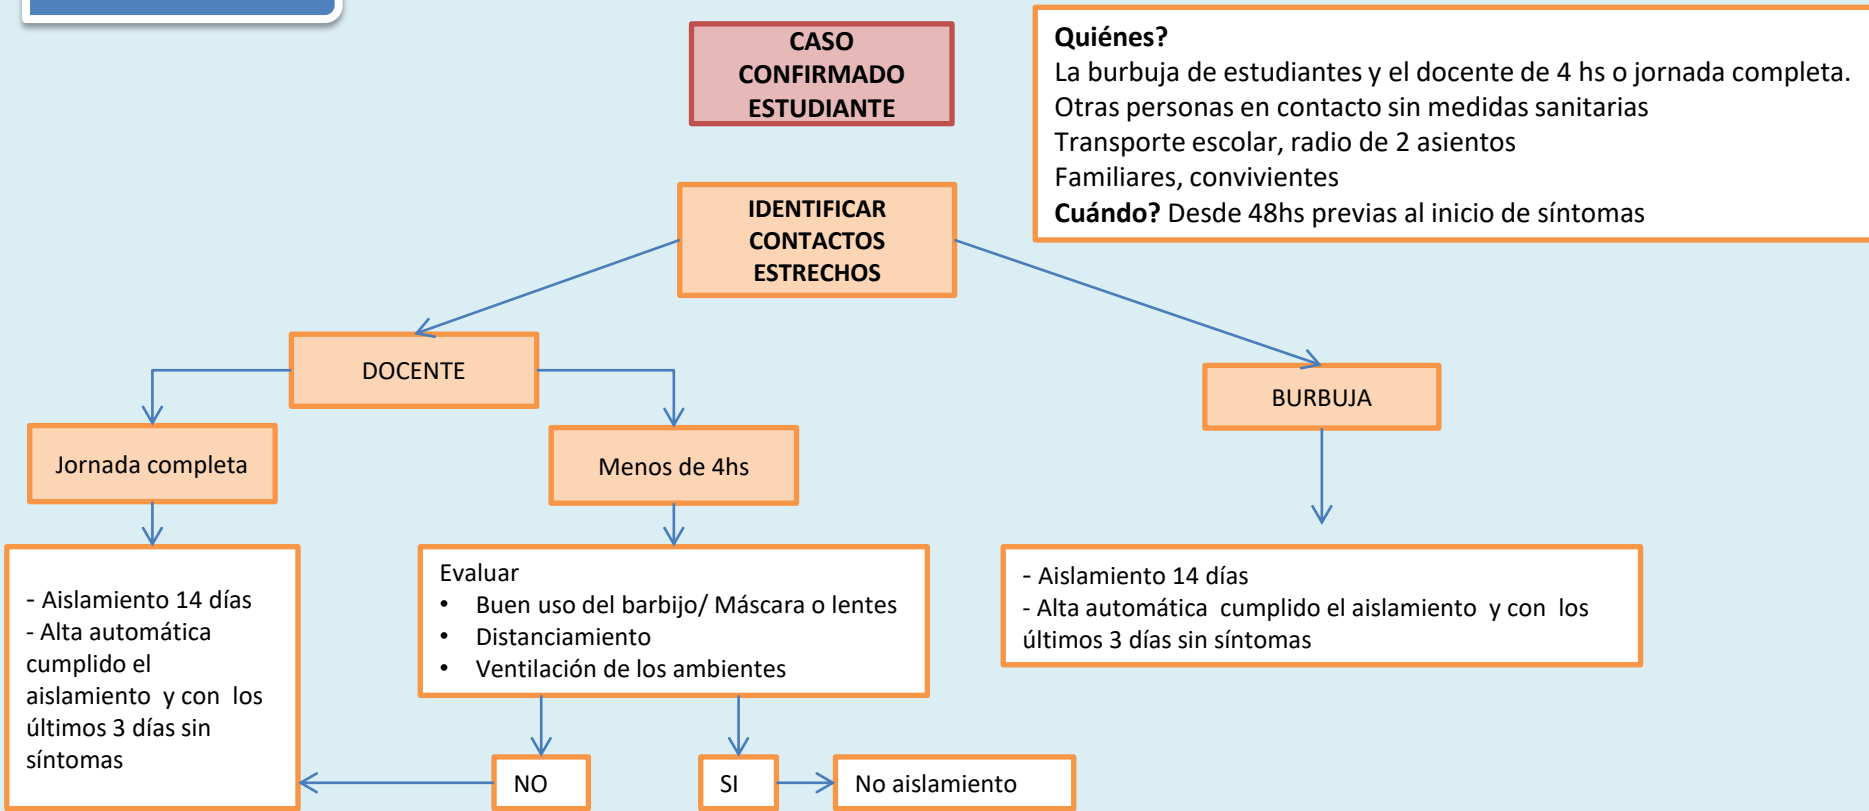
CASO CONFIRMADO ESTUDIANTE

**Quiénes?**
La burbuja de estudiantes y el docente de 4 hs o jornada completa.
Otras personas en contacto sin medidas sanitarias
Transporte escolar, radio de 2 asientos
Familiares, convivientes
**Cuándo?** Desde 48hs previas al inicio de síntomas

IDENTIFICAR CONTACTOS ESTRECHOS

DOCENTE

BURBUJA

Jornada completa

Menos de 4hs

- Aislamiento 14 días
- Alta automática cumplido el aislamiento y con los últimos 3 días sin síntomas

Evaluar
• Buen uso del barbijo/ Máscara o lentes
• Distanciamiento
• Ventilación de los ambientes

- Aislamiento 14 días
- Alta automática cumplido el aislamiento y con los últimos 3 días sin síntomas

NO

SI

No aislamiento